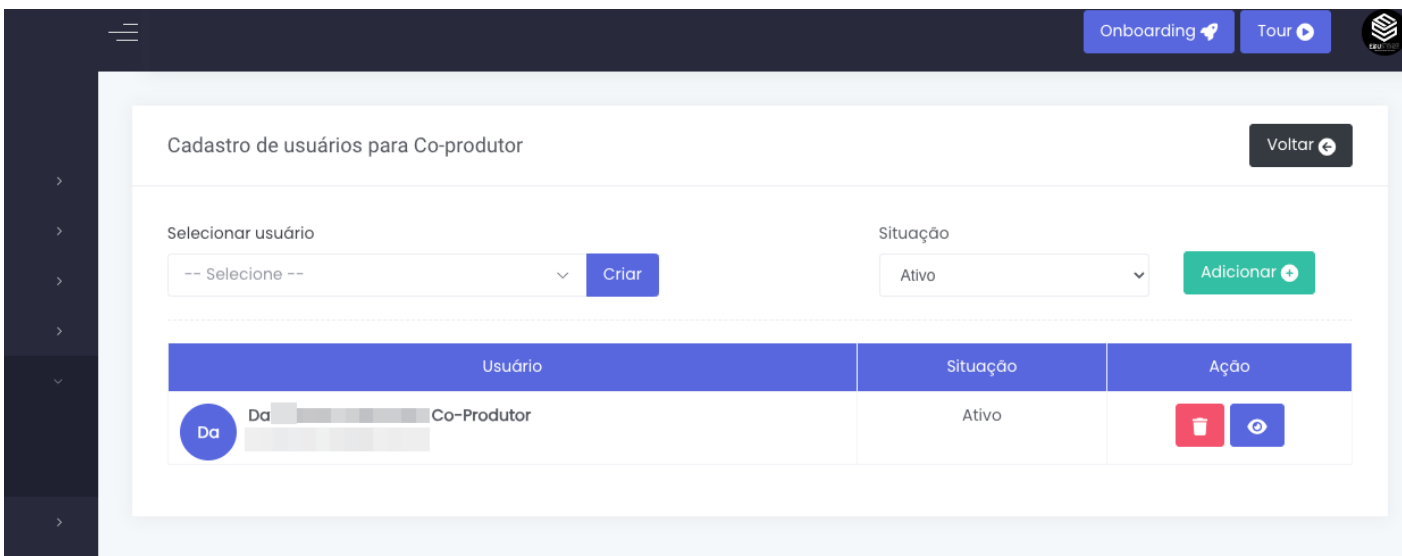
Onboarding Tour

Cadastro de usuários para Co-produtor

Voltar

Selecionar usuário

-- Selecione --

Criar

Situação

Ativo

Adicionar

| Usuário | Situação | Ação |
|---|---|---|
| Da Da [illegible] Co-Produtor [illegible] | Ativo | |